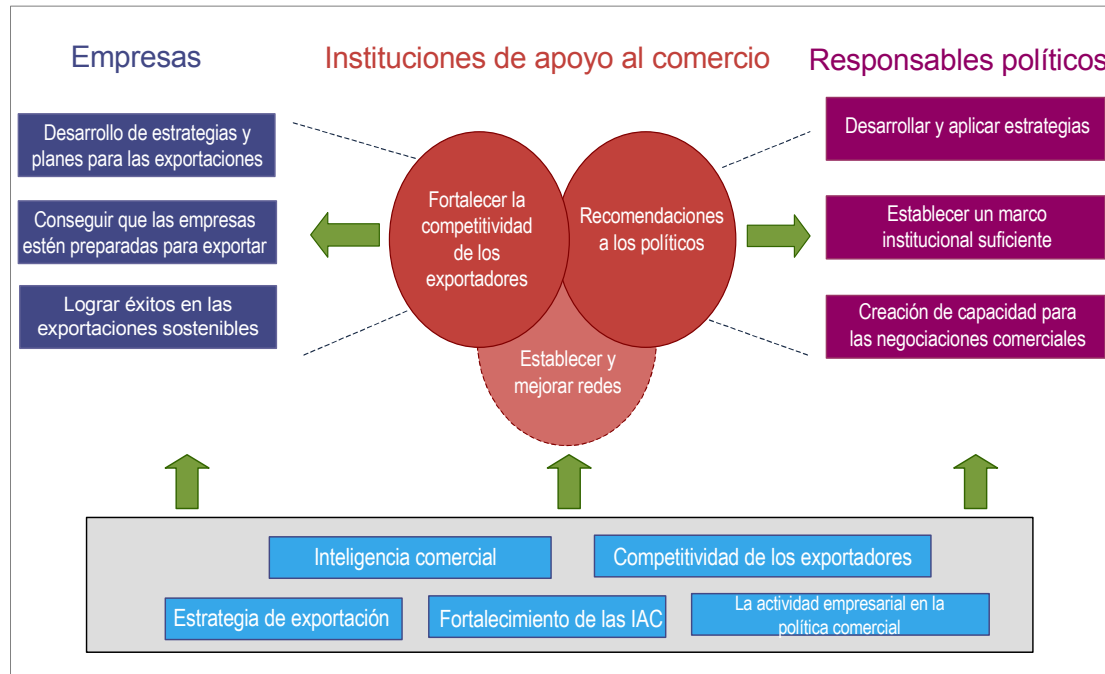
Empresas

Instituciones de apoyo al comercio

Responsables políticos

Desarrollo de estrategias y planes para las exportaciones

Conseguir que las empresas estén preparadas para exportar

Lograr éxitos en las exportaciones sostenibles

Fortalecer la competitividad de los exportadores

Recomendaciones a los políticos

Establecer y mejorar redes

Desarrollar y aplicar estrategias

Establecer un marco institucional suficiente

Creación de capacidad para las negociaciones comerciales

Inteligencia comercial

Competitividad de los exportadores

Estrategia de exportación

Fortalecimiento de las IAC

La actividad empresarial en la política comercial